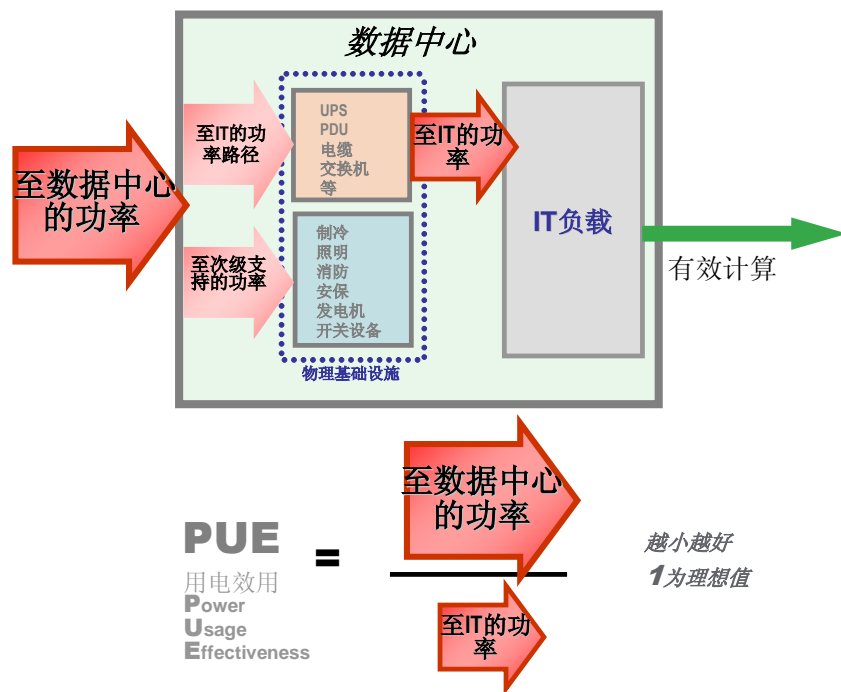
数据中心

至数据中心的功率

至IT的功率路径

至次级支持的功率

UPS
PDU
电缆
交换机
等

制冷
照明
消防
安保
发电机
开关设备

物理基础设施

至IT的功率

IT负载

有效计算

PUE
用电效用
Power
Usage
Effectiveness

=

至数据中心的功率

至IT的功率

越小越好
1为理想值